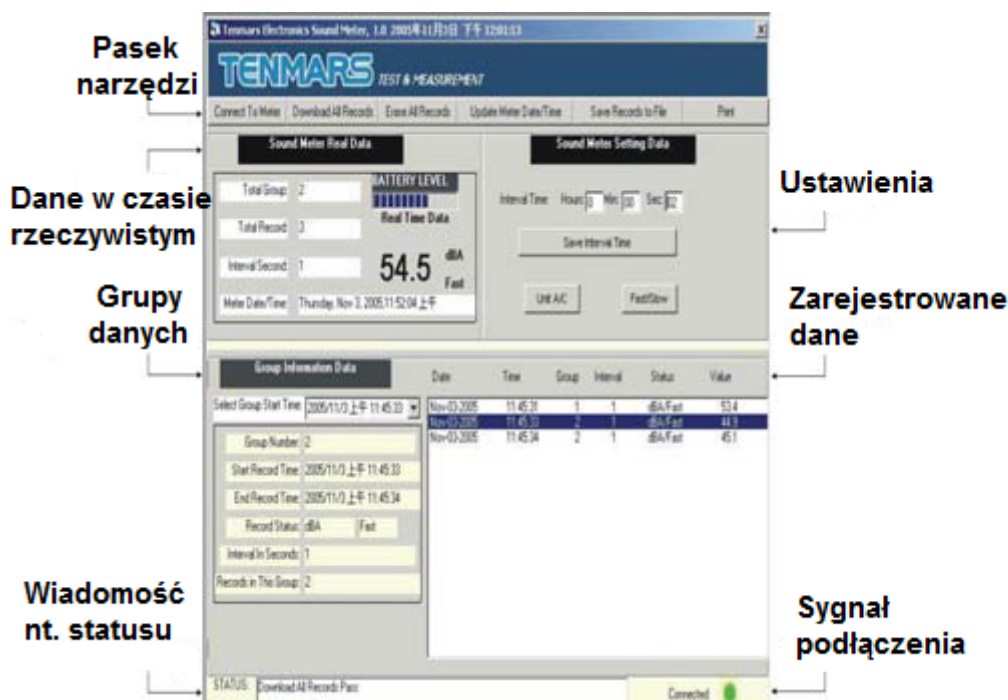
Pasek narzędzi

Tenmars Electronics Sound Meter, 1.0 2005年11月3日 下午 12:01:13

TENMARS TEST & MEASUREMENT

Connect To Meter | Download All Records | Erase All Records | Update Meter Date/Time | Save Records to File | Print

Dane w czasie rzeczywistym

Sound Meter Real Data

Total Group: 2

Total Record: 3

Interval Second: 1

Meter Date/Time: Thursday, Nov 3, 2005,11:52:04 上午

BATTERY LEVEL

Real Time Data

54.5 dBA Fast

Sound Meter Setting Data

Interval Time: Hours 0 Min 00 Sec 02

Save Interval Time

Unit A/C

Fast/Slow

Ustawienia

Grupy danych

Zarejestrowane dane

Group Information Data

Select Group Start Time 2005/11/3 上午 11:45:33

Group Number: 2

Start Record Time: 2005/11/3 上午 11:45:33

End Record Time: 2005/11/3 上午 11:45:34

Record Status: dBA Fast

Interval In Seconds: 1

Records in This Group: 2

| Date | Time | Group | Interval | Status | Value |
|---|---|---|---|---|---|
| Nov-03-2005 | 11:45:31 | 1 | 1 | dBA/Fast | 53.4 |
| Nov-03-2005 | 11:45:33 | 2 | 1 | dBA/Fast | 44.9 |
| Nov-03-2005 | 11:45:34 | 2 | 1 | dBA/Fast | 45.1 |

Wiadomość nt. statusu

Sygnał podłączenia

STATUS: Download All Records Pass

Connected